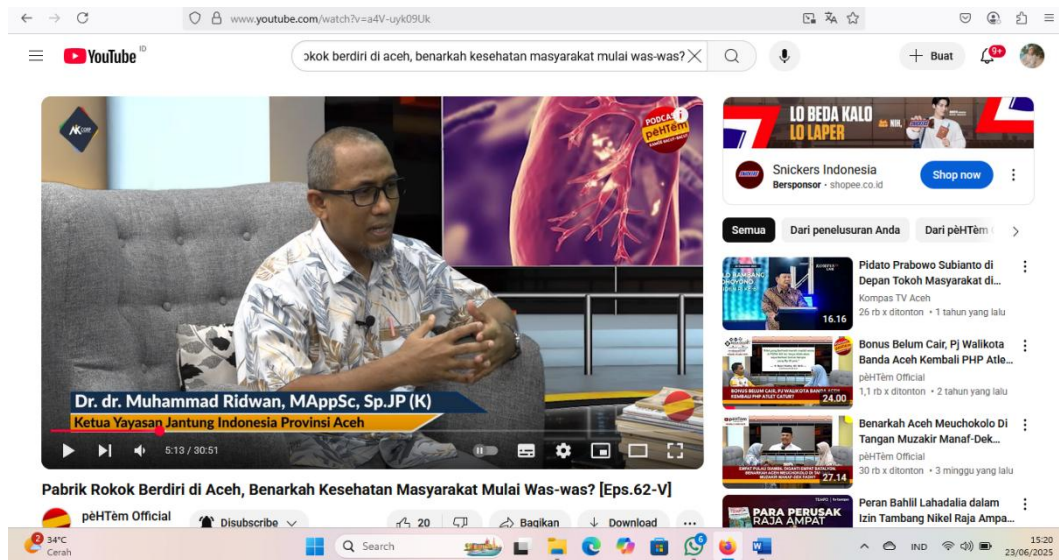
www.youtube.com/watch?v=a4V-uyk09Uk

YouTube ID

okok berdiri di aceh, benarkah kesehatan masyarakat mulai was-was?

Buat 9+

PODCAST pèHTèm

Dr. dr. Muhammad Ridwan, MAppSc, Sp.JP (K)
Ketua Yayasan Jantung Indonesia Provinsi Aceh

5:13 / 30:51

Pabrik Rokok Berdiri di Aceh, Benarkah Kesehatan Masyarakat Mulai Was-was? [Eps.62-V]

pèHTèm Official

Disubscribe

20

Bagikan

Download

LO BEDA KALO LO LAPER

Snickers Indonesia
Bersponsor · shopee.co.id

Shop now

Semua

Dari penelusuran Anda

Dari pèHTèm

Pidato Prabowo Subianto di Depan Tokoh Masyarakat di...
Kompas TV Aceh
26 rb x ditonton • 1 tahun yang lalu
16.16

Bonus Belum Cair, Pj Walikota Banda Aceh Kembali PHP Atle...
pèHTèm Official
1,1 rb x ditonton • 2 tahun yang lalu
24.00

Benarkah Aceh Meuchokolo Di Tangan Muzakir Manaf-Dek...
pèHTèm Official
30 rb x ditonton • 3 minggu yang lalu
27.14

Peran Bahlil Lahadalia dalam Izin Tambang Nikel Raja Ampa...
PARA PERUSAK RAJA AMPAT

34°C
Cerah

Search

IND

15:20
23/06/2025